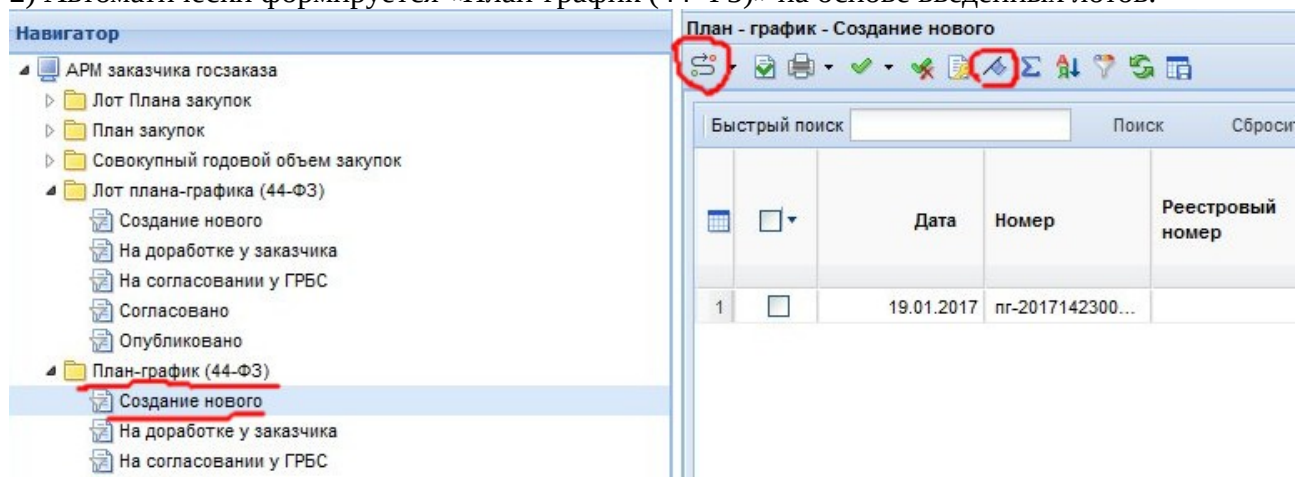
2) Автоматически формируется «План-график (44-ФЗ)» на основе введенных лотов.

Навигатор
АРМ заказчика госзаказа
Лот Плана закупок
План закупок
Совокупный годовой объем закупок
Лот плана-графика (44-ФЗ)
Создание нового
На доработке у заказчика
На согласовании у ГРБС
Согласовано
Опубликовано
План-график (44-ФЗ)
Создание нового
На доработке у заказчика
На согласовании у ГРБС

План - график - Создание нового
Быстрый поиск
Поиск
Сбросит

| | | Дата | Номер | Реестровый номер |
|---|---|---|---|---|
| 1 | | 19.01.2017 | пг-2017142300... | |